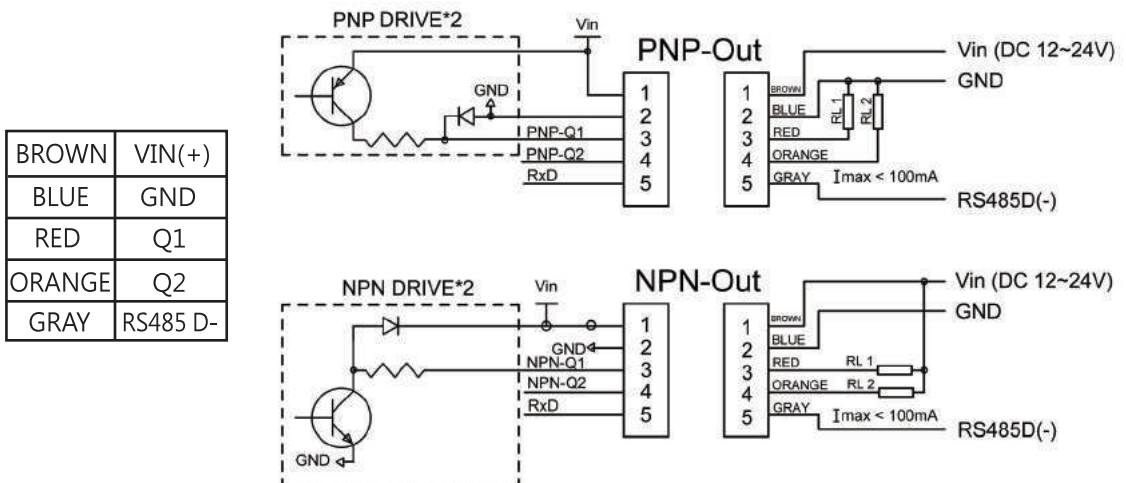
| BROWN | VIN(+) |
|---|---|
| BLUE | GND |
| RED | Q1 |
| ORANGE | Q2 |
| GRAY | RS485 D- |

PNP DRIVE*2

Vin

GND

PNP-Q1
PNP-Q2
RxD

1
2
3
4
5

PNP-Out

1
2
3
4
5

BROWN
BLUE
RED
ORANGE
GRAY

RL 1
RL 2

Imax < 100mA

Vin (DC 12~24V)
GND
RS485D(-)

NPN DRIVE*2

Vin

GND
NPN-Q1
NPN-Q2
RxD

GND

1
2
3
4
5

NPN-Out

1
2
3
4
5

BROWN
BLUE
RED
ORANGE
GRAY

RL 1
RL 2

Imax < 100mA

Vin (DC 12~24V)
GND
RS485D(-)